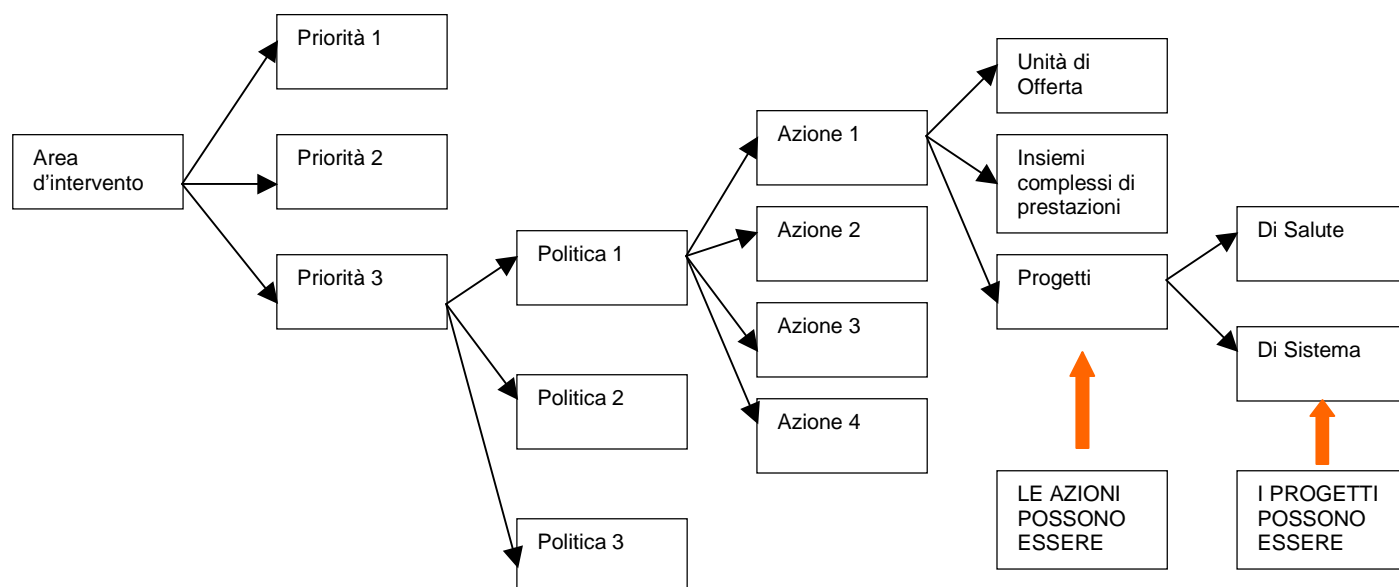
Area d'intervento

Priorità 1

Priorità 2

Priorità 3

Politica 1

Politica 2

Politica 3

Azione 1

Azione 2

Azione 3

Azione 4

Unità di Offerta

Insiemi complessi di prestazioni

Progetti

Di Salute

Di Sistema

LE AZIONI POSSONO ESSERE

I PROGETTI POSSONO ESSERE